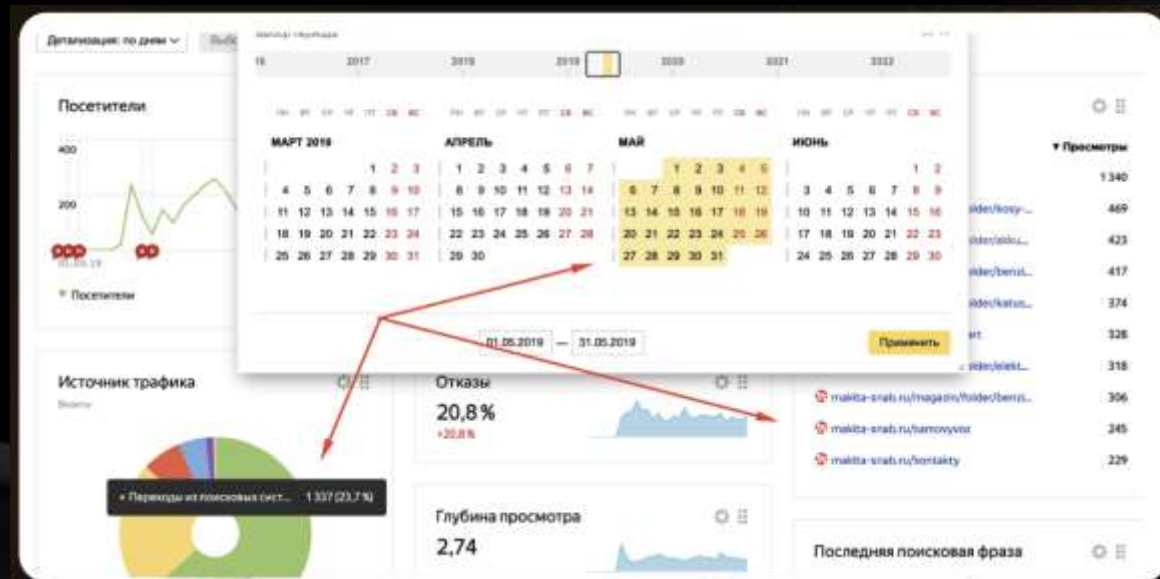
Детализация: по дням

Посетители

400

200

Посетители

16 2017 2018 2019 2020 2021 2022

пн вт ср чт пт сб вс

МАРТ 2019

| | | | | 1 | 2 | 3 |
|---|---|---|---|---|---|---|
| 4 | 5 | 6 | 7 | 8 | 9 | 10 |
| 11 | 12 | 13 | 14 | 15 | 16 | 17 |
| 18 | 19 | 20 | 21 | 22 | 23 | 24 |
| 25 | 26 | 27 | 28 | 29 | 30 | 31 |

АПРЕЛЬ

| 1 | 2 | 3 | 4 | 5 | 6 | 7 |
|---|---|---|---|---|---|---|
| 8 | 9 | 10 | 11 | 12 | 13 | 14 |
| 15 | 16 | 17 | 18 | 19 | 20 | 21 |
| 22 | 23 | 24 | 25 | 26 | 27 | 28 |
| 29 | 30 | | | | | |

МАЙ

| | | 1 | 2 | 3 | 4 | 5 |
|---|---|---|---|---|---|---|
| 6 | 7 | 8 | 9 | 10 | 11 | 12 |
| 13 | 14 | 15 | 16 | 17 | 18 | 19 |
| 20 | 21 | 22 | 23 | 24 | 25 | 26 |
| 27 | 28 | 29 | 30 | 31 | | |

ИЮНЬ

| | | | | | 1 | 2 |
|---|---|---|---|---|---|---|
| 3 | 4 | 5 | 6 | 7 | 8 | 9 |
| 10 | 11 | 12 | 13 | 14 | 15 | 16 |
| 17 | 18 | 19 | 20 | 21 | 22 | 23 |
| 24 | 25 | 26 | 27 | 28 | 29 | 30 |

01.05.2019 — 31.05.2019

Применить

▼ Просмотры

1 340
folder/kosy-... 469
folder/akku... 423
folder/benzi... 417
folder/katus... 374
art 328
folder/elekt... 318
makita-snab.ru/magazin/folder/benzi... 306
makita-snab.ru/samovyvoz 245
makita-snab.ru/kontakty 229

Источник трафика

Визиты

Переходы из поисковых сист... 1 337 (23,7 %)

Отказы

20,8 %

+20,8 %

Глубина просмотра

2,74

Последняя поисковая фраза